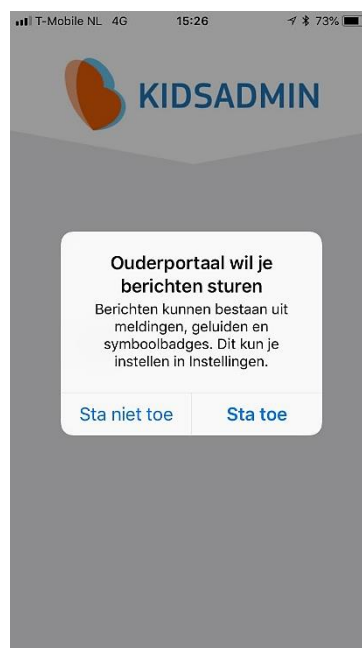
T-Mobile NL 4G 15:26 73%

KIDSADMIN

Ouderportaal wil je berichten sturen

Berichten kunnen bestaan uit meldingen, geluiden en symboolbadges. Dit kun je instellen in Instellingen.

Sta niet toe

Sta toe